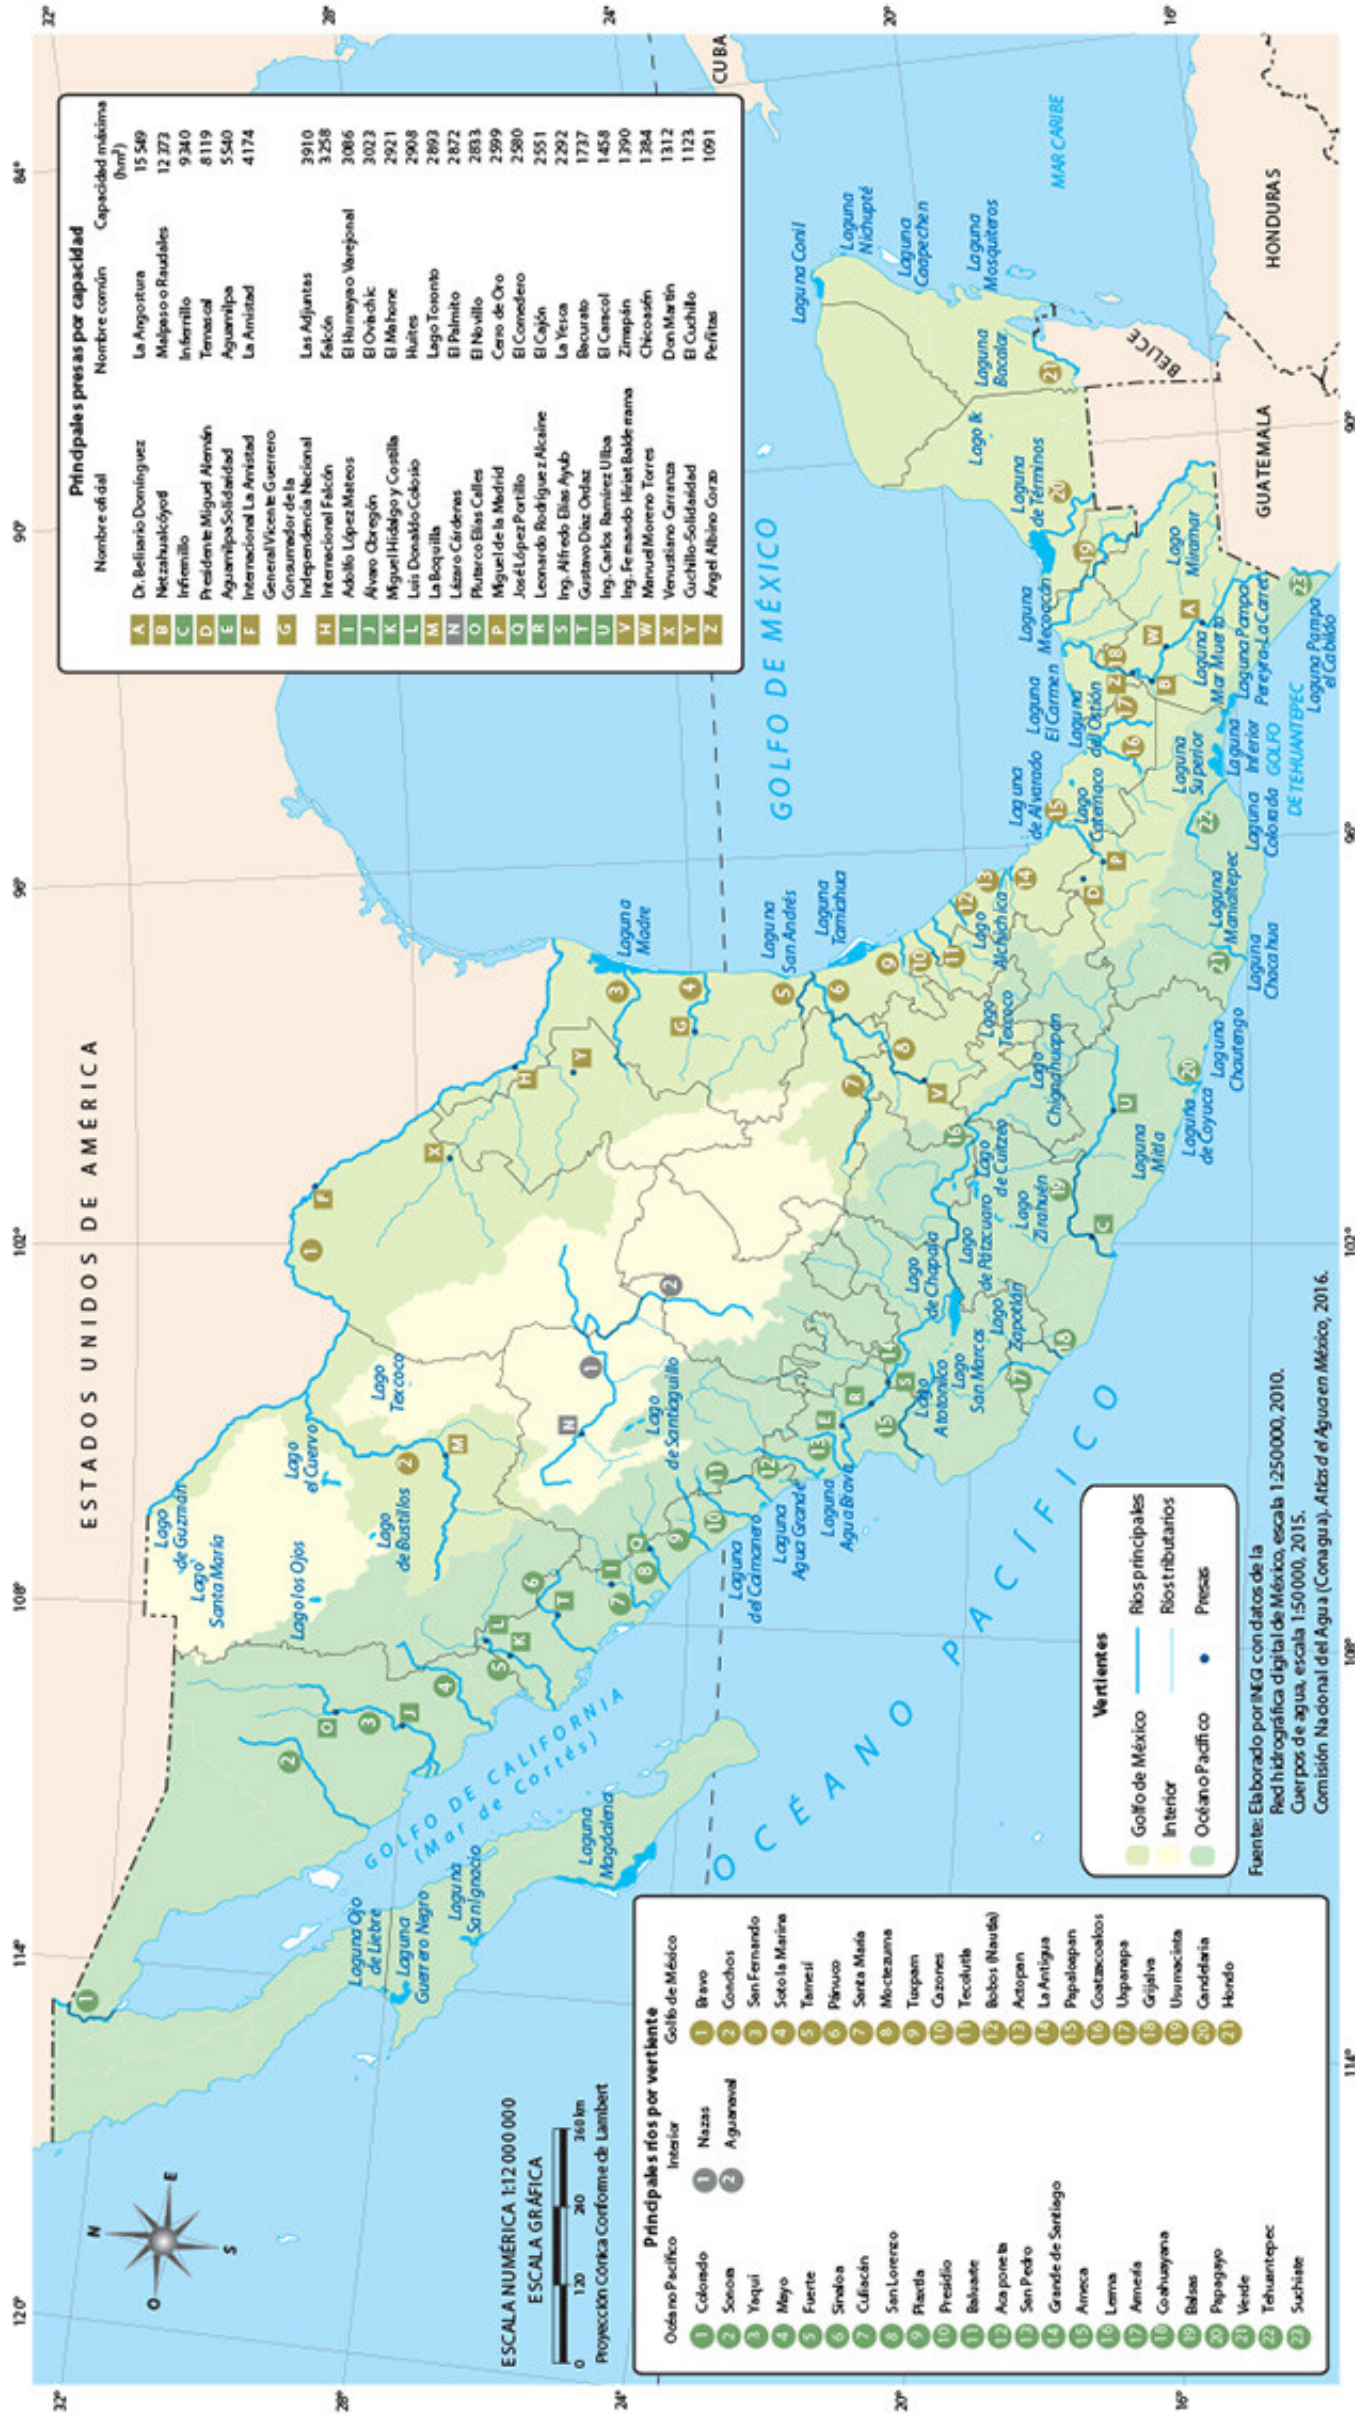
Principales presas por capacidad

| | Nombre oficial | Nombre común | Capacidad máxima ($hm^3$) |
|---|---|---|---|
| A | Dr. Belisario Domínguez | La Angostura | 15 549 |
| B | Netzahualcóyotl | Malpaso o Raudales | 12 373 |
| C | Infiernillo | Infiernillo | 9 340 |
| D | Presidente Miguel Alemán | Temascal | 8 119 |
| E | Aguamilpa Solidaridad | Aguamilpa | 5 540 |
| F | Internacional La Amistad | La Amistad | 4 174 |
| G | General Vicente Guerrero Consumador de la Independencia Nacional | Las Adjuntas | 3 910 |
| H | Internacional Falcón | Falcón | 3 258 |
| I | Adolfo López Mateos | El Humaya o Varejonal | 3 086 |
| J | Álvaro Obregón | El Oviáchic | 3 023 |
| K | Miguel Hidalgo y Costilla | El Mahone | 2 921 |
| L | Luis Donaldo Colosio | Huites | 2 908 |
| M | La Boquilla | Lago Toronto | 2 893 |
| N | Lázaro Cárdenas | El Palmito | 2 872 |
| O | Plutarco Elías Calles | El Novillo | 2 833 |
| P | Miguel de la Madrid | Cerro de Oro | 2 599 |
| Q | José López Portillo | El Comedero | 2 580 |
| R | Leonardo Rodríguez Alcaine | El Cajón | 2 551 |
| S | Ing. Alfredo Elías Ayub | La Yesca | 2 292 |
| T | Gustavo Díaz Ordaz | Bacurato | 1 737 |
| U | Ing. Carlos Ramírez Ulloa | El Caracol | 1 458 |
| V | Ing. Fernando Hiriart Balderrama | Zimapán | 1 390 |
| W | Manuel Moreno Torres | Chicoasén | 1 384 |
| X | Venustiano Carranza | Don Martín | 1 312 |
| Y | Cuchillo-Solidaridad | El Cuchillo | 1 123 |
| Z | Ángel Albino Corzo | Peñitas | 1 091 |

ESTADOS UNIDOS DE AMÉRICA
CUBA
GOLFO DE MÉXICO
MAR CARIBE
BELICE
GUATEMALA
HONDURAS
GOLFO DE CALIFORNIA (Mar de Cortés)
OCÉANO PACÍFICO
GOLFO DE TEHUANTEPEC

Lago de Guzmán, Lago Santa María, Lago los Ojos, Lago el Cuervo, Lago de Bustillos, Lago Texcoco, Lago de Santiaguillo, Laguna Madre, Laguna San Andrés, Laguna Tamiahua, Lago Alchichica, Lago Texcoco, Lago Chignahuapan, Lago de Cuitzeo, Lago Zirahuén, Lago de Pátzcuaro, Lago de Chapala, Lago Zapotlán, Lago Atotonilco, Lago San Marcos, Laguna Agua Brava, Laguna Agua Grande, Laguna del Caimanero, Laguna Ojo de Liebre, Laguna Guerrero Negro, Laguna San Ignacio, Laguna Magdalena, Laguna Mitla, Laguna de Coyuca, Laguna Chautengo, Laguna Chacahua, Laguna Manialtepec, Laguna Colorada, Laguna Superior, Laguna Inferior, Laguna Mar Muerto, Laguna Pampa Pereyra-La Carreta, Laguna Pampa el Cabildo, Lago Miramar, Laguna de Alvarado, Lago Catemaco, Laguna El Carmen, Laguna del Ostión, Laguna Mecoacán, Laguna de Términos, Lago Ik, Laguna Bacalar, Laguna Conil, Laguna Nichupté, Laguna Caapechén, Laguna Mosquiteros

Vertientes
Golfo de México
Interior
Océano Pacífico
Ríos principales
Ríos tributarios
Presas

Fuente: Elaborado por INEGI con datos de la Red hidrográfica digital de México, escala 1:250 000, 2010. Cuerpos de agua, escala 1:50 000, 2015. Comisión Nacional del Agua (Conagua), Atlas del Agua en México, 2016.

Principales ríos por vertiente

Océano Pacífico
1 Colorado
2 Sonora
3 Yaqui
4 Mayo
5 Fuerte
6 Sinaloa
7 Culiacán
8 San Lorenzo
9 Piaxtla
10 Presidio
11 Baluarte
12 Acaponeta
13 San Pedro
14 Grande de Santiago
15 Ameca
16 Lerma
17 Armería
18 Coahuayana
19 Balsas
20 Papagayo
21 Verde
22 Tehuantepec
23 Suchiate

Interior
1 Nazas
2 Aguanaval

Golfo de México
1 Bravo
2 Conchos
3 San Fernando
4 Soto la Marina
5 Tamesí
6 Pánuco
7 Santa María
8 Moctezuma
9 Tuxpan
10 Cazones
11 Tecolutla
12 Bobos (Nautla)
13 Actopan
14 La Antigua
15 Papaloapan
16 Coatzacoalcos
17 Uspanapa
18 Grijalva
19 Usumacinta
20 Candelaria
21 Hondo

ESCALA NUMÉRICA 1:12 000 000
ESCALA GRÁFICA
0 120 240 360 km
Proyección Cónica Conforme de Lambert

N E S O
32° 28° 24° 20° 16° 120° 114° 108° 102° 96° 90° 84°